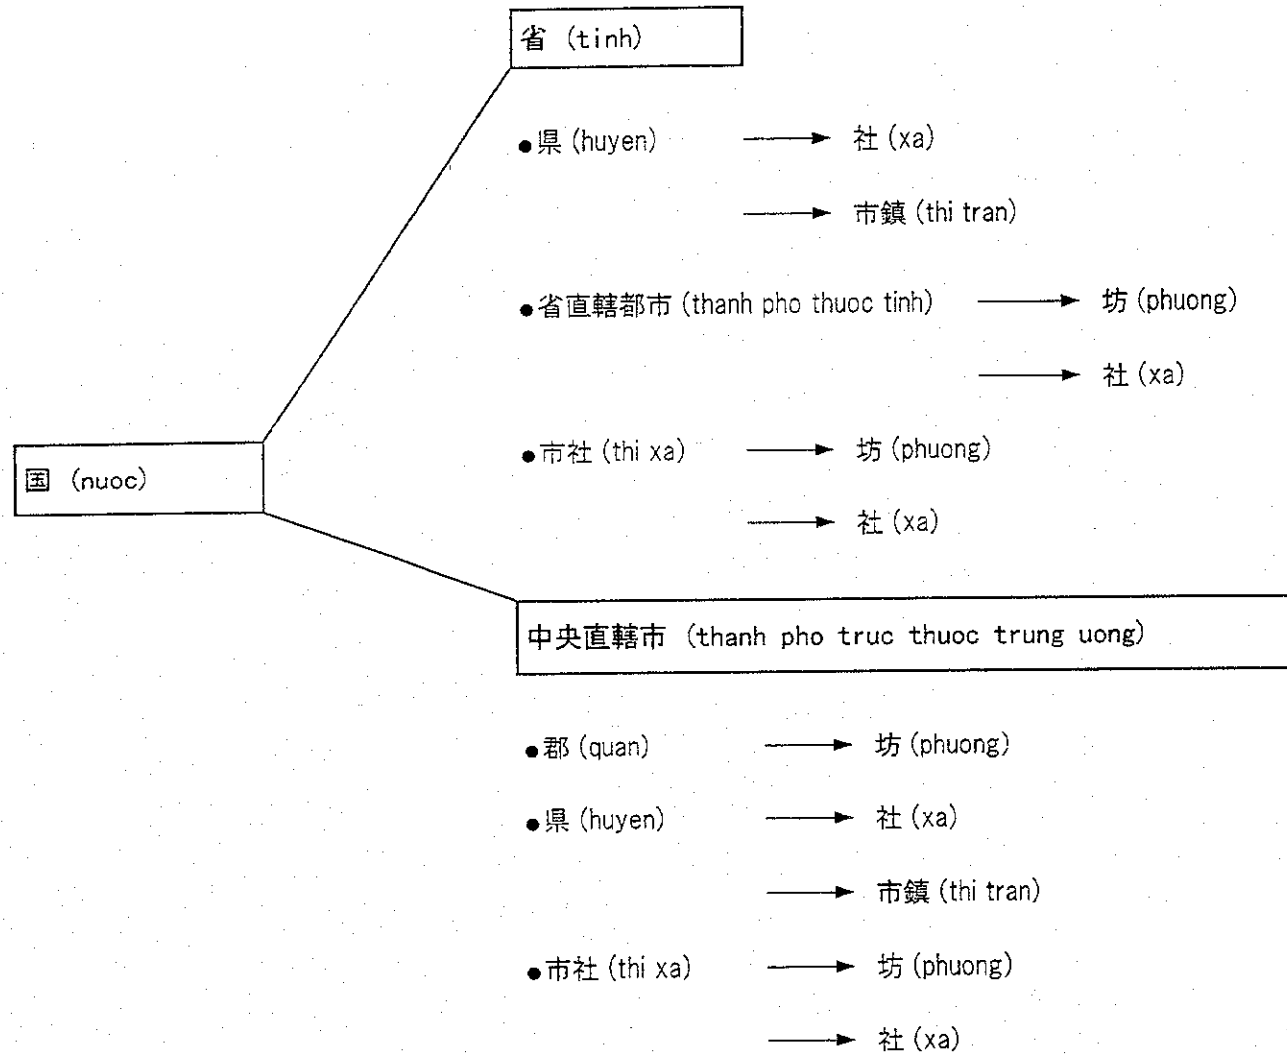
省 (tinh)

●県 (huyen) → 社 (xa)

→ 市鎮 (thi tran)

●省直轄都市 (thanh pho thuoc tinh) → 坊 (phuong)

→ 社 (xa)

●市社 (thi xa) → 坊 (phuong)

→ 社 (xa)

国 (nuoc)

中央直轄市 (thanh pho truc thuoc trung uong)

●郡 (quan) → 坊 (phuong)

●県 (huyen) → 社 (xa)

→ 市鎮 (thi tran)

●市社 (thi xa) → 坊 (phuong)

→ 社 (xa)